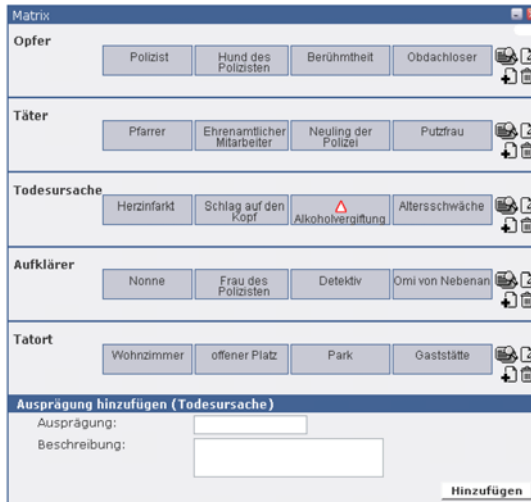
Matrix

Opfer

| Polizist | Hund des Polizisten | Berühmtheit | Obdachloser |
|---|---|---|---|

Täter

| Pfarrer | Ehrenamtlicher Mitarbeiter | Neuling der Polizei | Putzfrau |
|---|---|---|---|

Todesursache

| Herzinfarkt | Schlag auf den Kopf | Alkoholvergiftung | Altersschwäche |
|---|---|---|---|

Aufklärer

| Nonne | Frau des Polizisten | Detektiv | Omi von Nebenan |
|---|---|---|---|

Tatort

| Wohnzimmer | offener Platz | Park | Gaststätte |
|---|---|---|---|

Ausprägung hinzufügen (Todesursache)

Ausprägung:

Beschreibung:

Hinzufügen